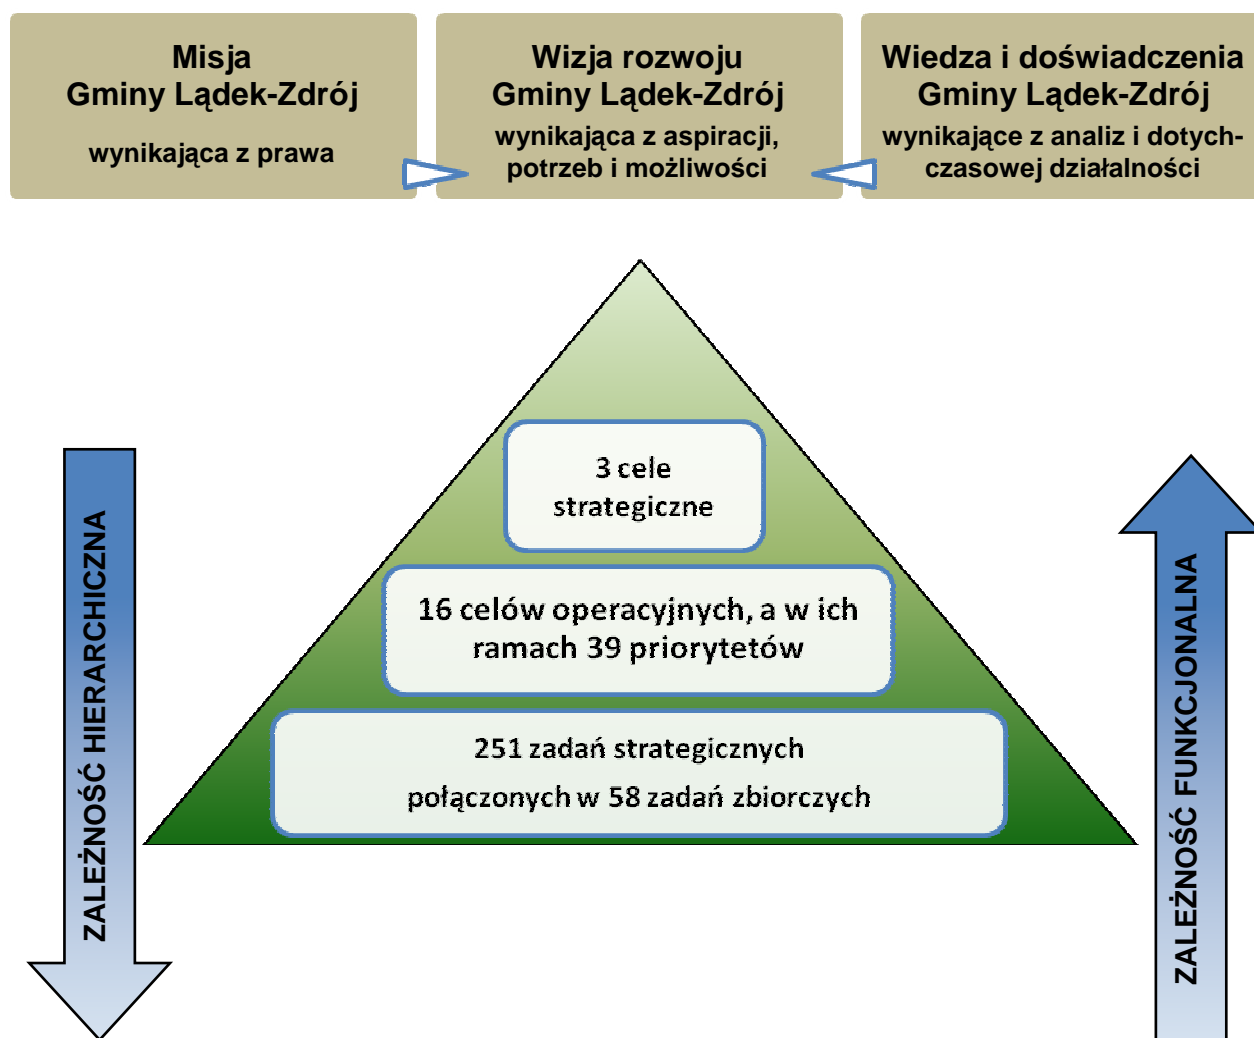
Misja
Gminy Lądek-Zdrój

wynikająca z prawa

Wizja rozwoju
Gminy Lądek-Zdrój

wynikająca z aspiracji, potrzeb i możliwości

Wiedza i doświadczenia
Gminy Lądek-Zdrój

wynikające z analiz i dotychczasowej działalności

ZALEŻNOŚĆ HIERARCHICZNA

3 cele strategiczne

16 celów operacyjnych, a w ich ramach 39 priorytetów

251 zadań strategicznych połączonych w 58 zadań zbiorczych

ZALEŻNOŚĆ FUNKCJONALNA